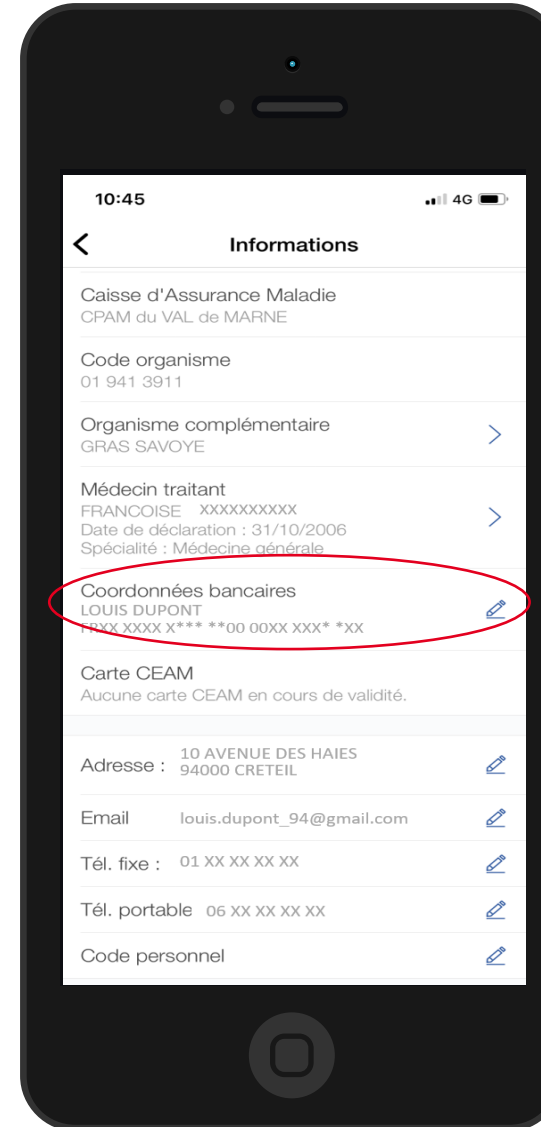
10:45

4G

Informations

Caisse d'Assurance Maladie
CPAM du VAL de MARNE

Code organisme
01 941 3911

Organisme complémentaire
GRAS SAVOYE

Médecin traitant
FRANCOISE XXXXXXXXXX
Date de déclaration : 31/10/2006
Spécialité : Médecine générale

Coordonnées bancaires
LOUIS DUPONT
FRXX XXXX X*** **00 00XX XXX* *XX

Carte CEAM
Aucune carte CEAM en cours de validité.

Adresse : 10 AVENUE DES HAIES
94000 CRETEIL

Email louis.dupont_94@gmail.com

Tél. fixe : 01 XX XX XX XX

Tél. portable 06 XX XX XX XX

Code personnel